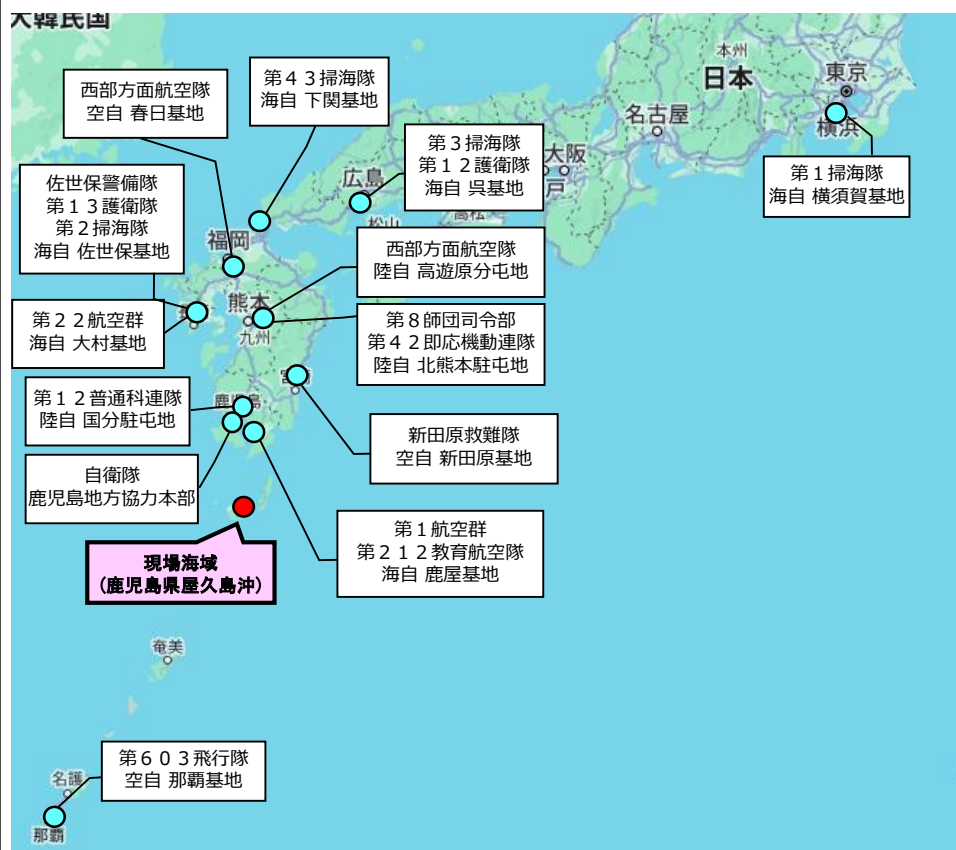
大韓民国

西部方面航空隊
空自 春日基地

第４３掃海隊
海自 下関基地

本州
日本
東京
横浜
名古屋
大阪
神戸

第１掃海隊
海自 横須賀基地

第３掃海隊
第１２護衛隊
海自 呉基地

広島
松山

佐世保警備隊
第１３護衛隊
第２掃海隊
海自 佐世保基地

福岡

西部方面航空隊
陸自 高遊原分屯地

熊本
九州

第２２航空群
海自 大村基地

第８師団司令部
第４２即応機動連隊
陸自 北熊本駐屯地

宮崎
鹿児島

第１２普通科連隊
陸自 国分駐屯地

新田原救難隊
空自 新田原基地

自衛隊
鹿児島地方協力本部

第１航空群
第２１２教育航空隊
海自 鹿屋基地

現場海域
（鹿児島県屋久島沖）

奄美

第６０３飛行隊
空自 那覇基地

名護
那覇